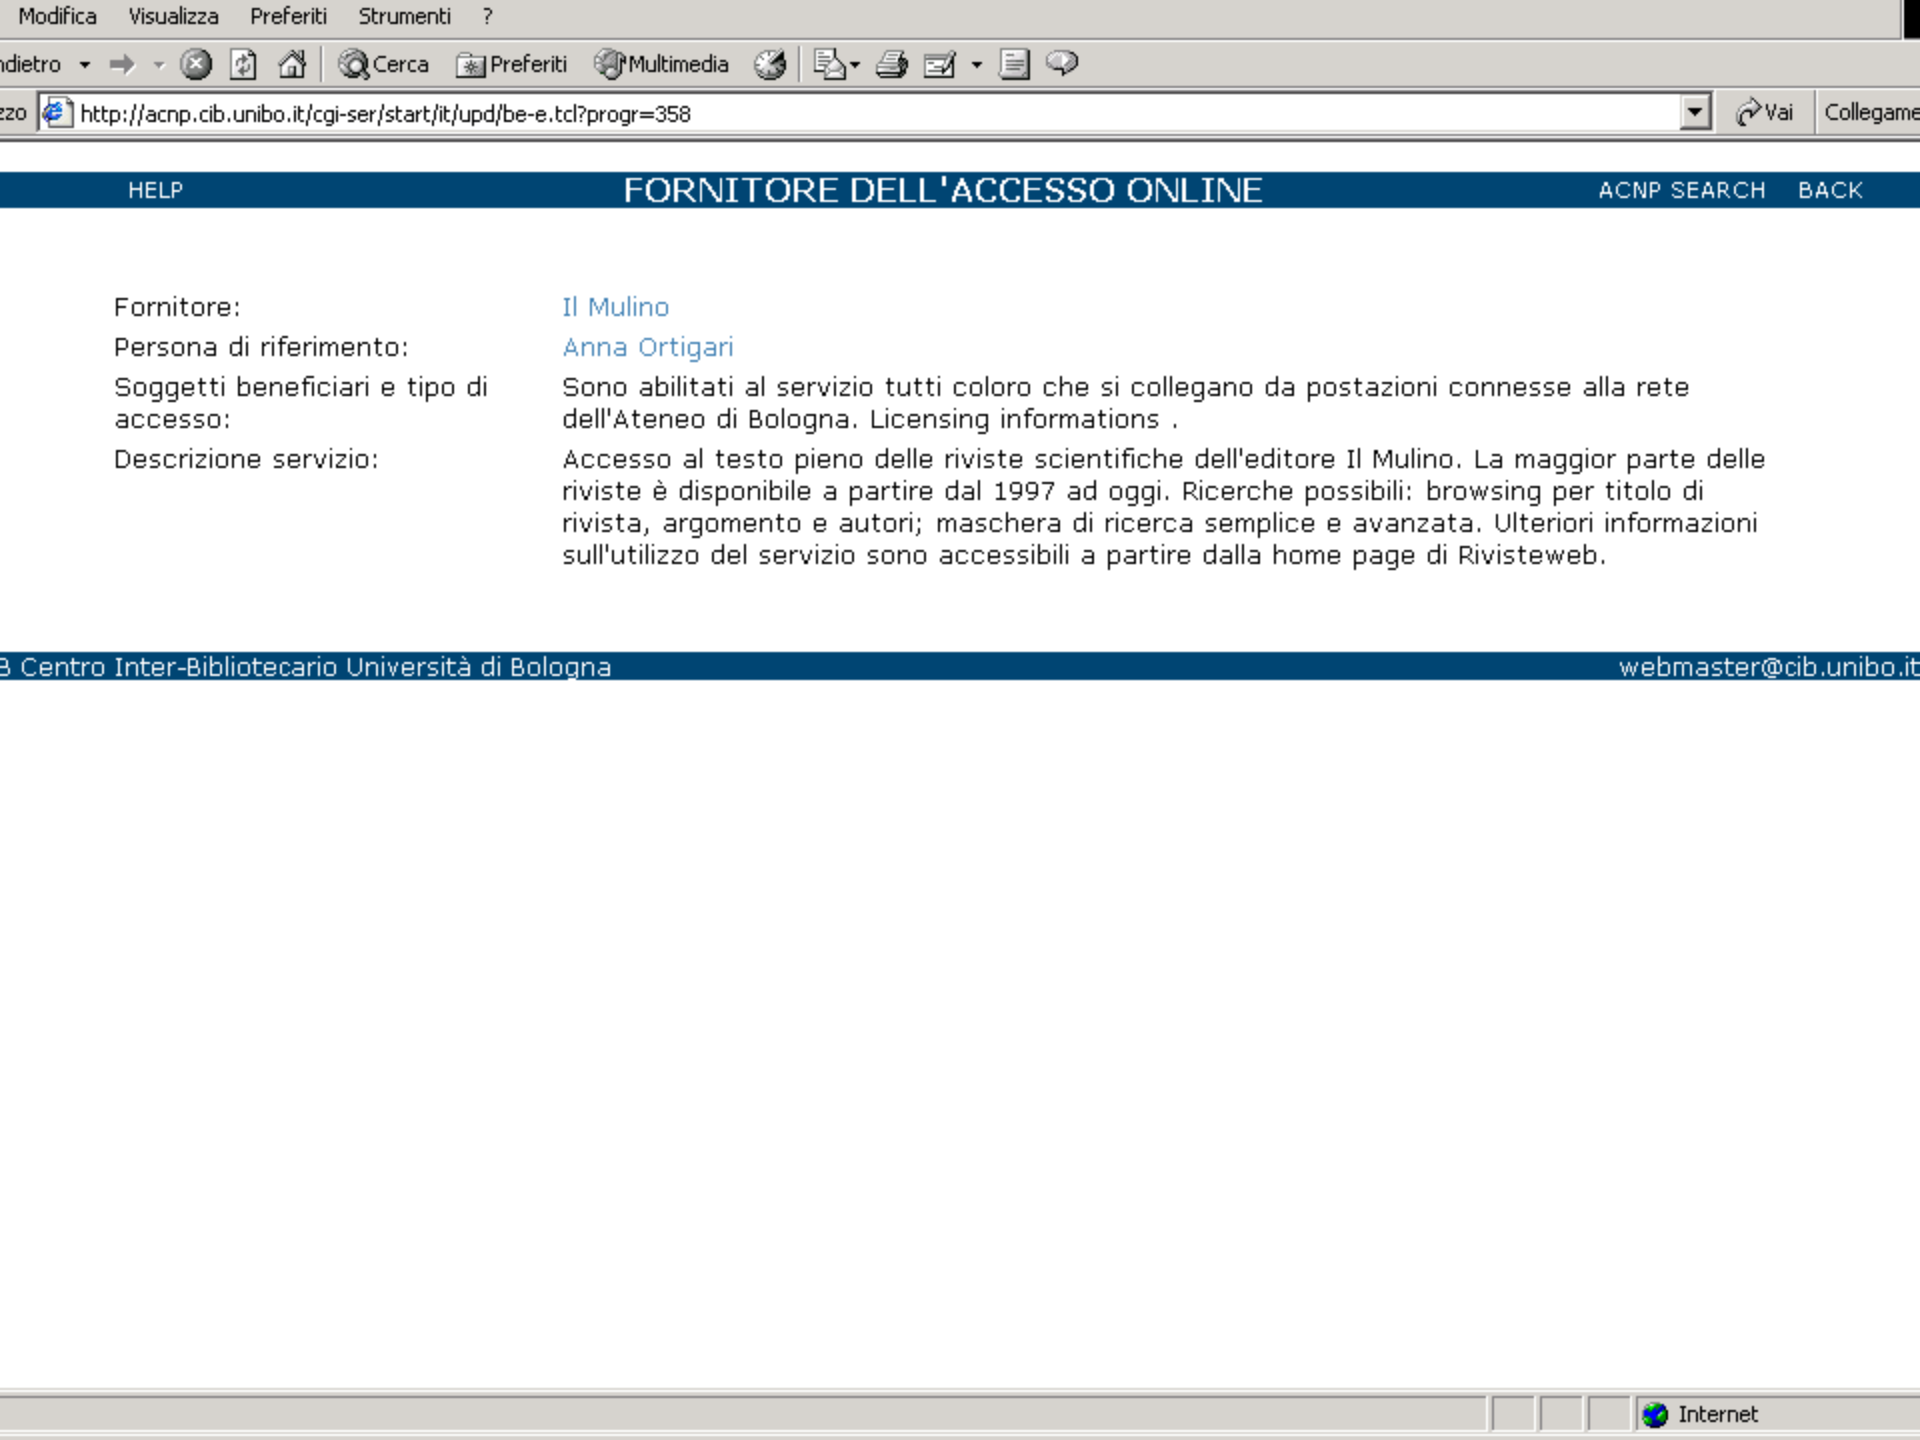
Modifica Visualizza Preferiti Strumenti ?

ndietro Cerca Preferiti Multimedia

zzo http://acnp.cib.unibo.it/cgi-ser/start/it/upd/be-e.tcl?progr=358 Vai Collegame

HELP FORNITORE DELL'ACCESSO ONLINE ACNP SEARCH BACK

| | |
|---|---|
| Fornitore: | Il Mulino |
| Persona di riferimento: | Anna Ortigari |
| Soggetti beneficiari e tipo di accesso: | Sono abilitati al servizio tutti coloro che si collegano da postazioni connesse alla rete dell'Ateneo di Bologna. Licensing informations . |
| Descrizione servizio: | Accesso al testo pieno delle riviste scientifiche dell'editore Il Mulino. La maggior parte delle riviste è disponibile a partire dal 1997 ad oggi. Ricerche possibili: browsing per titolo di rivista, argomento e autori; maschera di ricerca semplice e avanzata. Ulteriori informazioni sull'utilizzo del servizio sono accessibili a partire dalla home page di Rivisteweb. |

B Centro Inter-Bibliotecario Università di Bologna webmaster@cib.unibo.it

Internet